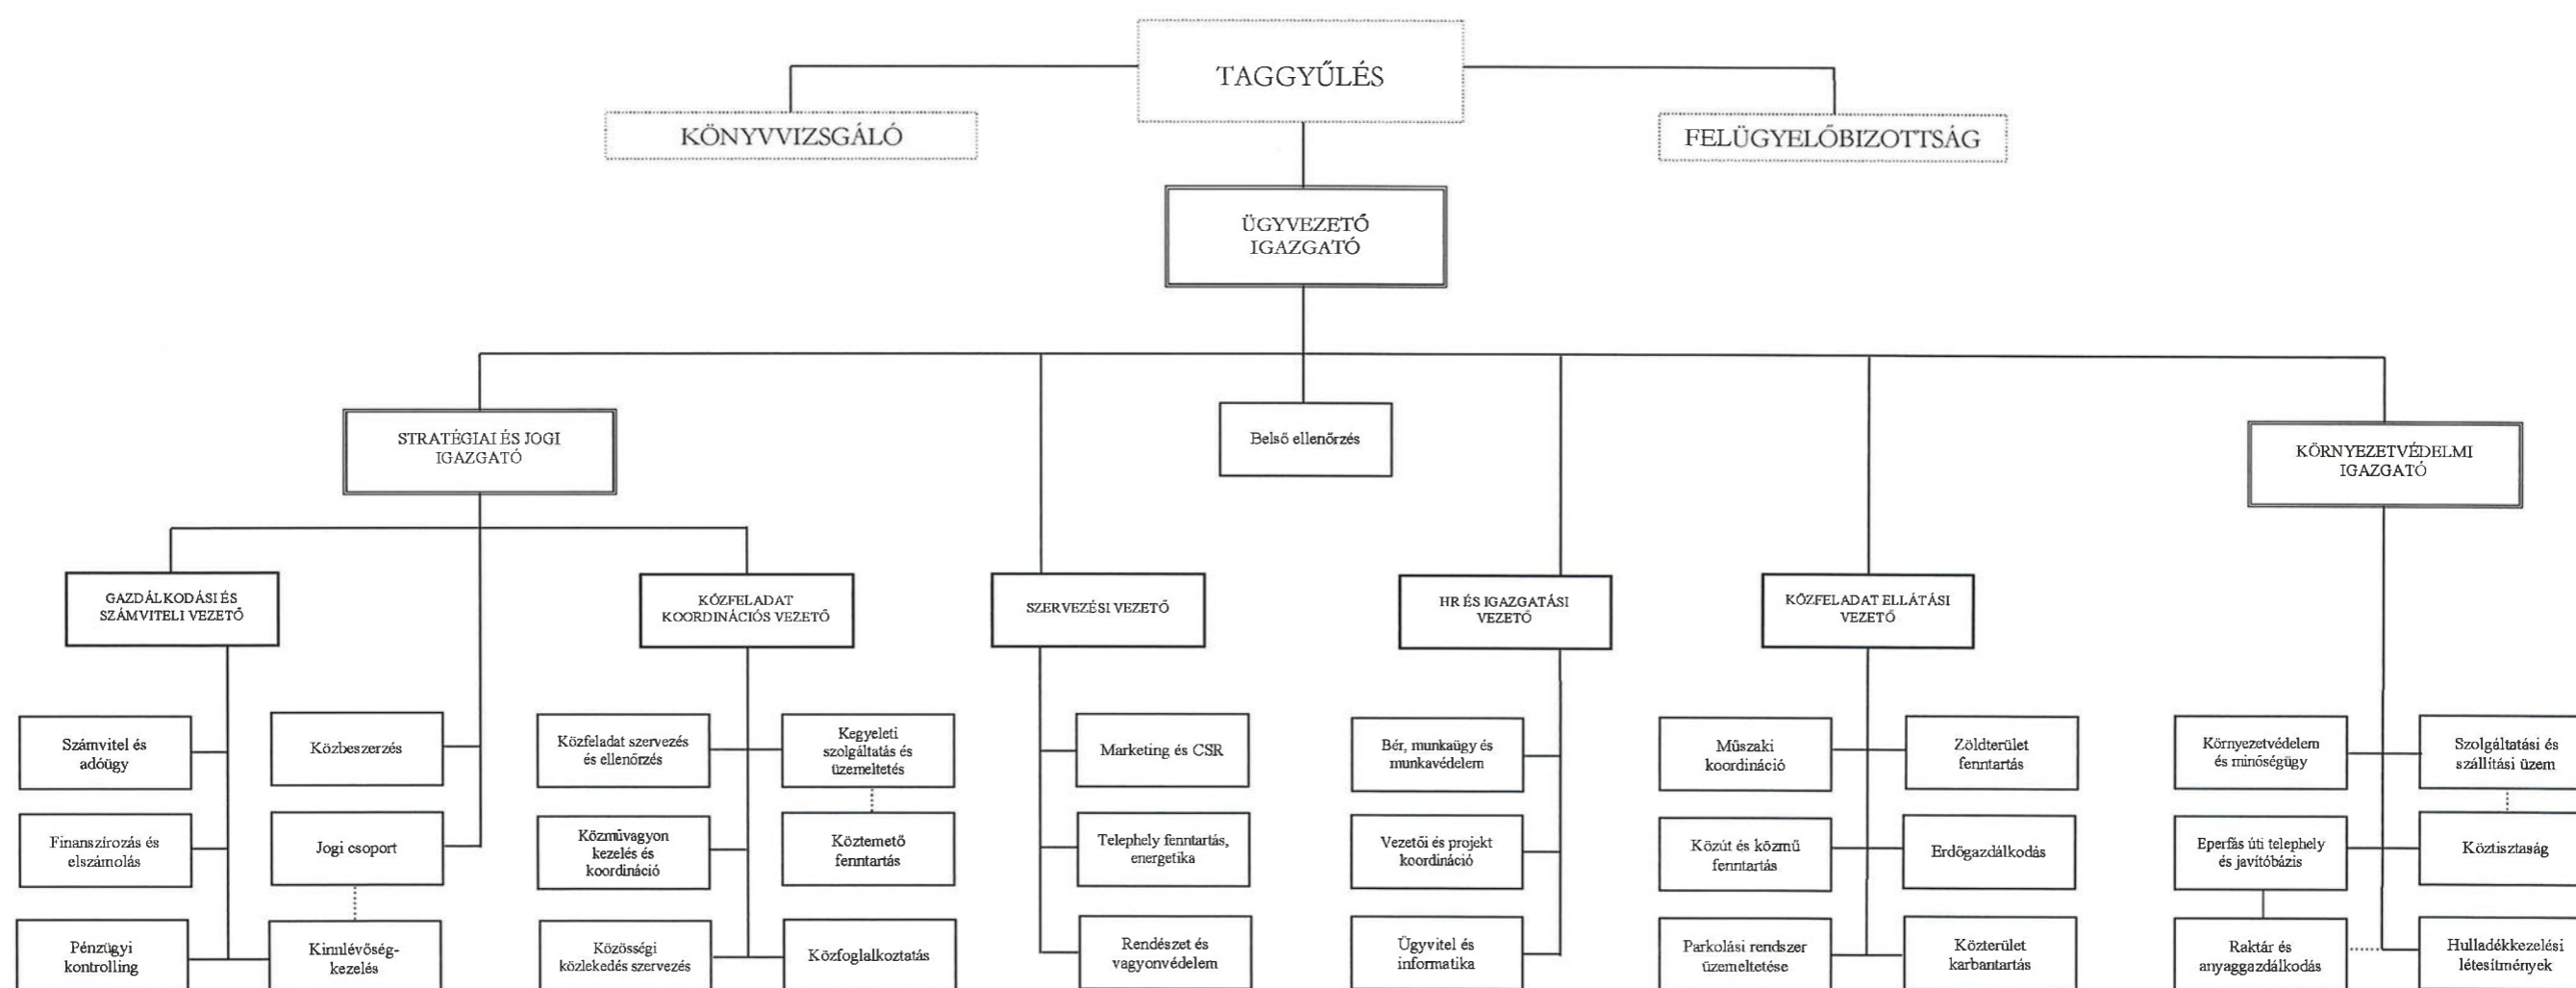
TAGGYŰLÉS

KÖNYVVIZSGÁLÓ

FELÜGYELŐBIZOTTSÁG

ÜGYVEZETŐ IGAZGATÓ

STRATÉGIAI ÉS JOGI IGAZGATÓ

Belső ellenőrzés

KÖRNYEZETVÉDELMI IGAZGATÓ

GAZDÁLKODÁSI ÉS SZÁMVITELI VEZETŐ

KÖZFELADAT KOORDINÁCIÓS VEZETŐ

SZERVEZÉSI VEZETŐ

HR ÉS IGAZGATÁSI VEZETŐ

KÖZFELADAT ELLÁTÁSI VEZETŐ

Számvitel és adóügy

Közbeszerzés

Közfeladat szervezés és ellenőrzés

Kegyeleti szolgáltatás és üzemeltetés

Marketing és CSR

Bér, munkaügy és munkavédelem

Műszaki koordináció

Zöldterület fenntartás

Környezetvédelem és minőségügy

Szolgáltatási és szállítási üzem

Finanszírozás és elszámolás

Jogi csoport

Közművagyon kezelés és koordináció

Köztemető fenntartás

Telephely fenntartás, energetika

Vezetői és projekt koordináció

Közút és közmű fenntartás

Erdőgazdálkodás

Eperfás úti telephely és javítóbázis

Köztisztaság

Pénzügyi kontrolling

Kinnlévőség-kezelés

Közösségi közlekedés szervezés

Közfoglalkoztatás

Rendészet és vagyonvédelem

Ügyvitel és informatika

Parkolási rendszer üzemeltetése

Közterület karbantartás

Raktár és anyaggazdálkodás

Hulladékkezelési létesítmények